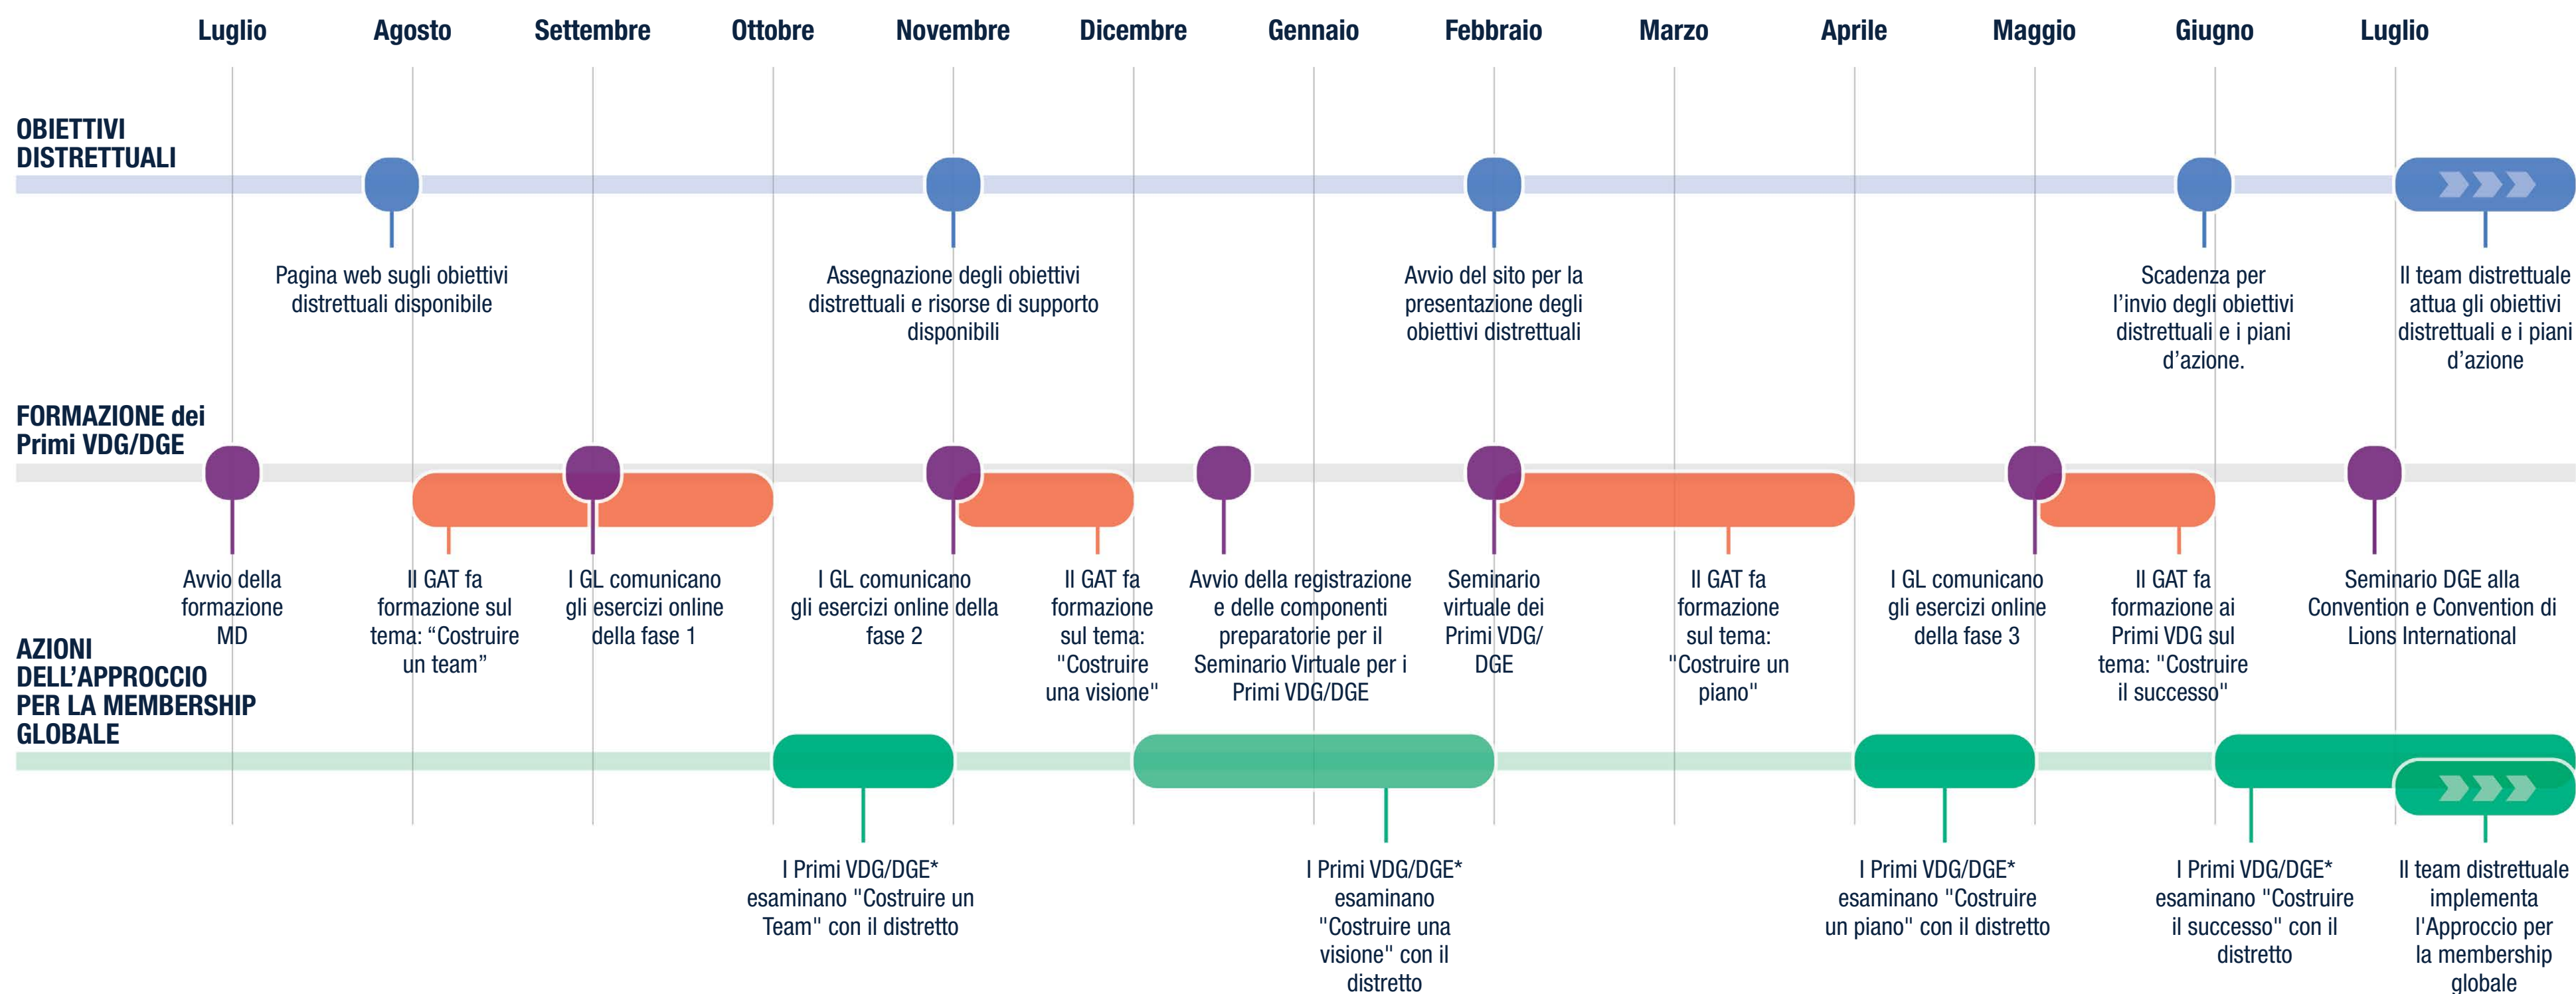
Luglio Agosto Settembre Ottobre Novembre Dicembre Gennaio Febbraio Marzo Aprile Maggio Giugno Luglio

OBIETTIVI DISTRETTUALI

Pagina web sugli obiettivi distrettuali disponibile

Assegnazione degli obiettivi distrettuali e risorse di supporto disponibili

Avvio del sito per la presentazione degli obiettivi distrettuali

Scadenza per l'invio degli obiettivi distrettuali e i piani d'azione.

Il team distrettuale attua gli obiettivi distrettuali e i piani d'azione

FORMAZIONE dei Primi VDG/DGE

Avvio della formazione MD

Il GAT fa formazione sul tema: "Costruire un team"

I GL comunicano gli esercizi online della fase 1

I GL comunicano gli esercizi online della fase 2

Il GAT fa formazione sul tema: "Costruire una visione"

Avvio della registrazione e delle componenti preparatorie per il Seminario Virtuale per i Primi VDG/DGE

Seminario virtuale dei Primi VDG/ DGE

Il GAT fa formazione sul tema: "Costruire un piano"

I GL comunicano gli esercizi online della fase 3

Il GAT fa formazione ai Primi VDG sul tema: "Costruire il successo"

Seminario DGE alla Convention e Convention di Lions International

AZIONI DELL'APPROCCIO PER LA MEMBERSHIP GLOBALE

I Primi VDG/DGE* esaminano "Costruire un Team" con il distretto

I Primi VDG/DGE* esaminano "Costruire una visione" con il distretto

I Primi VDG/DGE* esaminano "Costruire un piano" con il distretto

I Primi VDG/DGE* esaminano "Costruire il successo" con il distretto

Il team distrettuale implementa l'Approccio per la membership globale